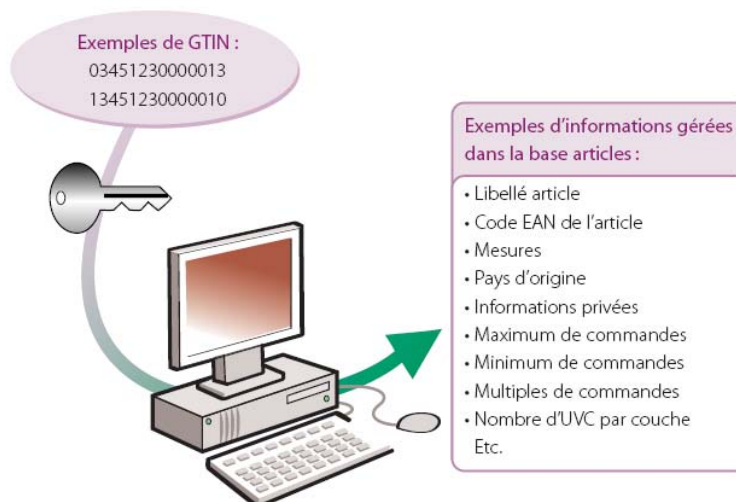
Exemples de GTIN :
03451230000013
13451230000010

Exemples d'informations gérées dans la base articles :

• Libellé article
• Code EAN de l'article
• Mesures
• Pays d'origine
• Informations privées
• Maximum de commandes
• Minimum de commandes
• Multiples de commandes
• Nombre d'UVC par couche
Etc.